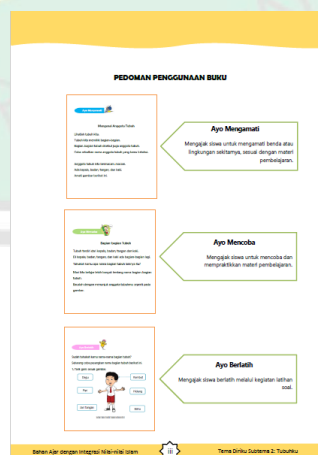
PEDOMAN PENGGUNAAN BUKU

Ayo Mengamati

Mengajak siswa untuk mengamati benda atau lingkungan sekitarnya, sesuai dengan materi pembelajaran.

Ayo Mencoba

Mengajak siswa untuk mencoba dan mempraktikkan materi pembelajaran.

Ayo Berlatih

Mengajak siswa berlatih melalui kegiatan latihan soal.

Bahan Ajar dengan Integrasi Nilai-nilai Islam

iii

Tema Diriku Subtema 2: Tubuhku